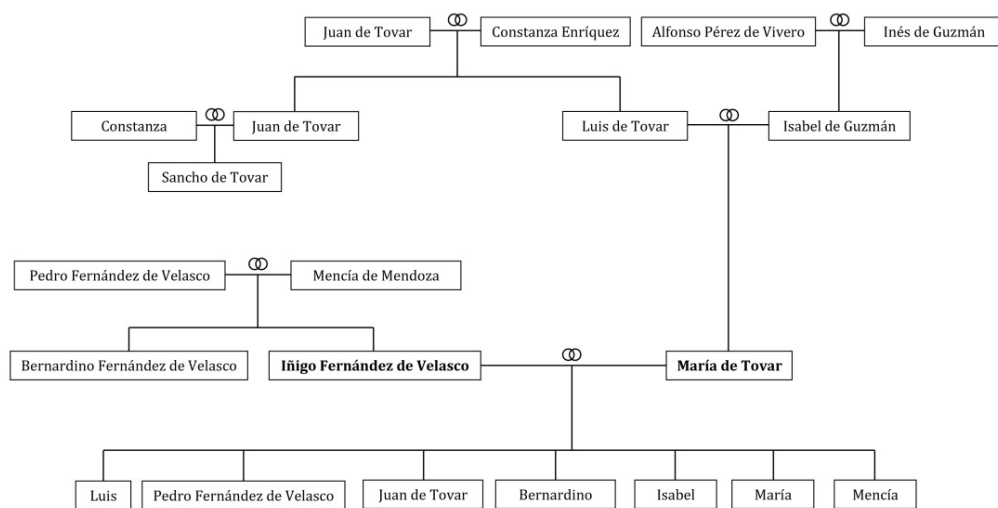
Juan de Tovar

Constanza Enríquez

Alfonso Pérez de Vivero

Inés de Guzmán

Constanza

Juan de Tovar

Luis de Tovar

Isabel de Guzmán

Sancho de Tovar

Pedro Fernández de Velasco

Mencía de Mendoza

Bernardino Fernández de Velasco

**Iñigo Fernández de Velasco**

**María de Tovar**

Luis

Pedro Fernández de Velasco

Juan de Tovar

Bernardino

Isabel

María

Mencía